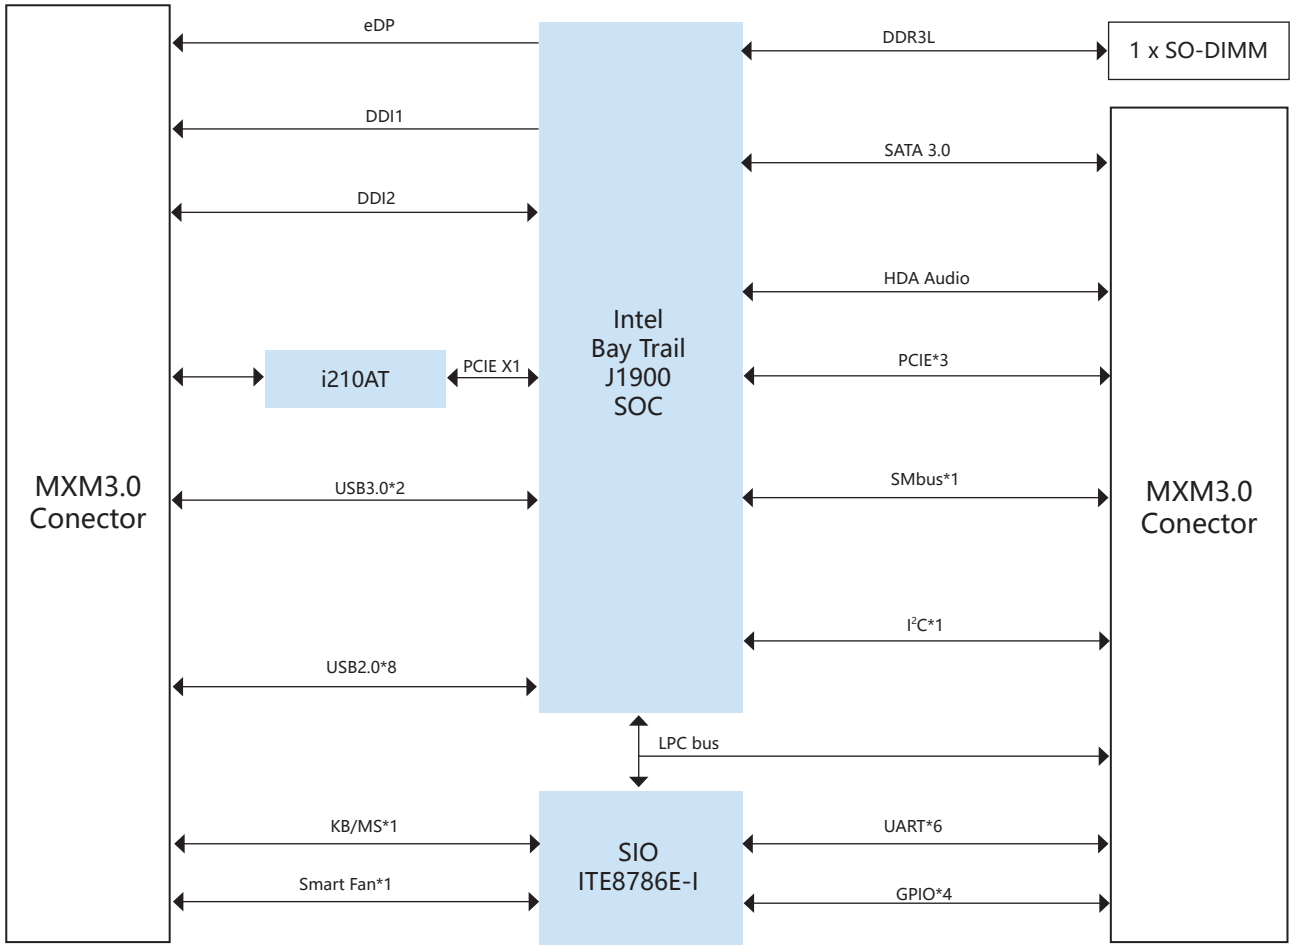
eDP

DDI1

DDI2

i210AT

PCIE X1

MXM3.0 Conector

USB3.0*2

USB2.0*8

KB/MS*1

Smart Fan*1

Intel Bay Trail J1900 SOC

LPC bus

SIO ITE8786E-I

DDR3L

1 x SO-DIMM

SATA 3.0

HDA Audio

PCIE*3

SMbus*1

$I^2C$*1

UART*6

GPIO*4

MXM3.0 Conector